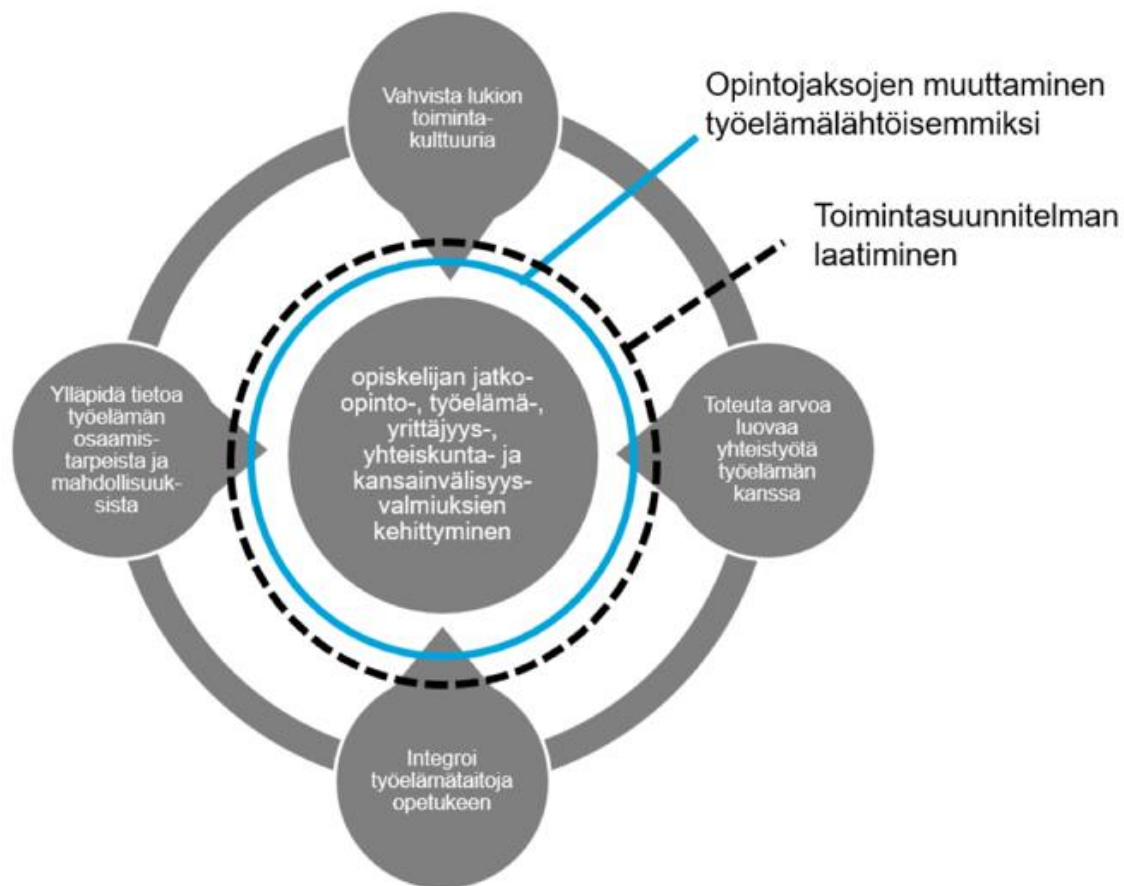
Vahvista lukion toimintakulttuuria

Opintojaksojen muuttaminen työelämälähtöisemmiksi

Toimintasuunnitelman laatiminen

Ylläpidä tietoa työelämän osaamistarpeista ja mahdollisuuksista

opiskelijan jatko-opinto-, työelämä-, yrittäjyys-, yhteiskunta- ja kansainvälisyysvalmiuksien kehittyminen

Toteuta arvoa luovaa yhteistyötä työelämän kanssa

Integroi työelämätaitoja opetukeen